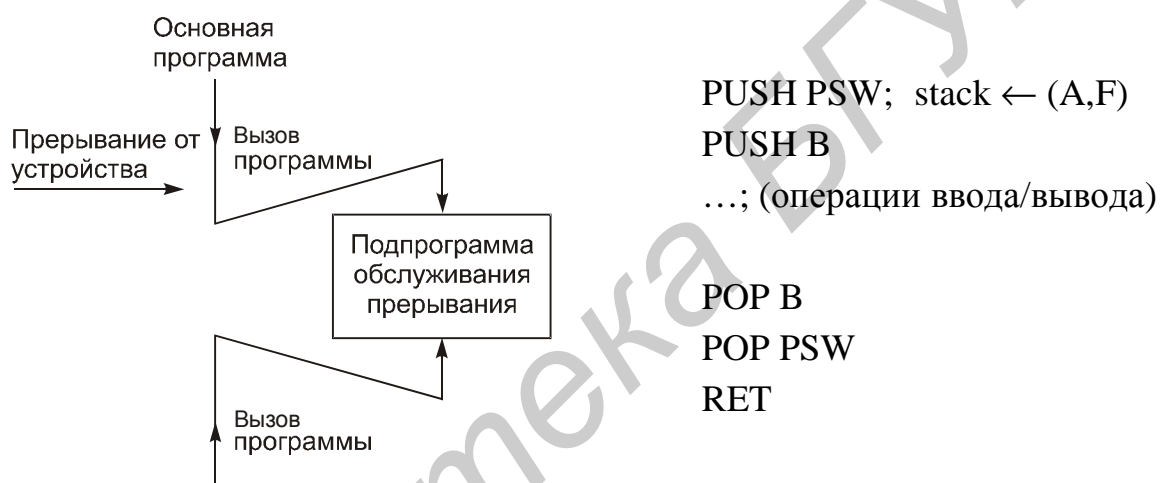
Основная программа

Прерывание от устройства

Вызов программы

Подпрограмма обслуживания прерывания

Вызов программы

PUSH PSW; stack $\leftarrow$ (A,F)
PUSH B
…; (операции ввода/вывода)

POP B
POP PSW
RET